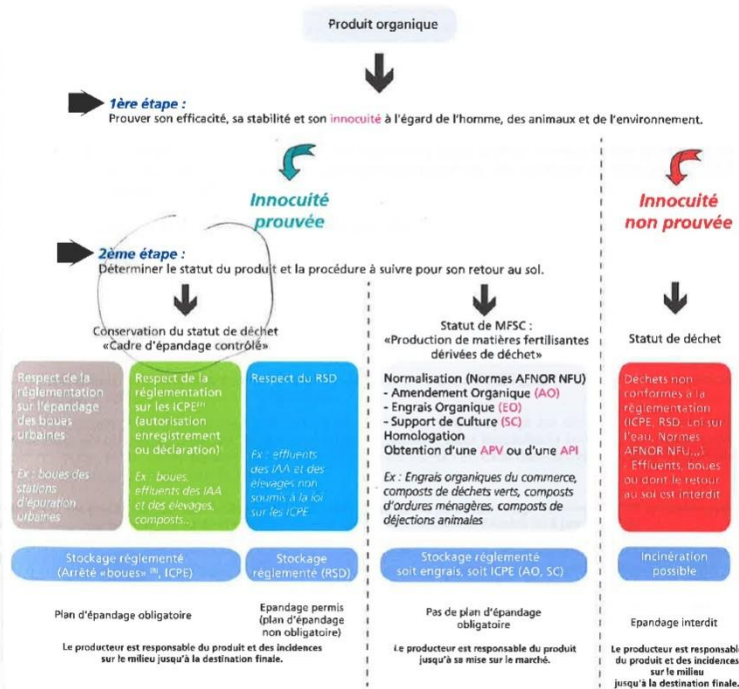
Produit organique

1ère étape :
Prouver son efficacité, sa stabilité et son innocuité à l'égard de l'homme, des animaux et de l'environnement.

Innocuité prouvée

Innocuité non prouvée

2ème étape :
Déterminer le statut du produit et la procédure à suivre pour son retour au sol.

Conservation du statut de déchet «Cadre d'épandage contrôlé»

Respect de la réglementation sur l'épandage des boues urbaines

Ex : boues des stations d'épuration urbaines

Respect de la réglementation sur les ICPE$^{(1)}$ (autorisation enregistrement ou déclaration)

Ex : boues, effluents des IAA et des élevages, composts...)

Respect du RSD

Ex : effluents des IAA et des élevages non soumis à la loi sur les ICPE

Stockage réglementé (Arrêté «boues» $^{(3)}$, ICPE)

Stockage réglementé (RSD)

Plan d'épandage obligatoire

Epandage permis (plan d'épandage non obligatoire)

Le producteur est responsable du produit et des incidences sur le milieu jusqu'à la destination finale.

Statut de MFSC :
«Production de matières fertilisantes dérivées de déchet»

Normalisation (Normes AFNOR NFU)
- Amendement Organique (AO)
- Engrais Organique (EO)
- Support de Culture (SC)
Homologation
Obtention d'une APV ou d'une API

Ex : Engrais organiques du commerce, composts de déchets verts, composts d'ordures ménagères, composts de déjections animales

Stockage réglementé soit engrais, soit ICPE (AO, SC)

Pas de plan d'épandage obligatoire

Le producteur est responsable du produit jusqu'à sa mise sur le marché.

Statut de déchet

Déchets non conformes à la réglementation (ICPE, RSD, Loi sur l'eau, Normes AFNOR NFU...)
: Effluents, boues ou dont le retour au sol est interdit

Incinération possible

Epandage interdit

Le producteur est responsabl du produit et des incidences sur le milieu jusqu'à la destination finale.